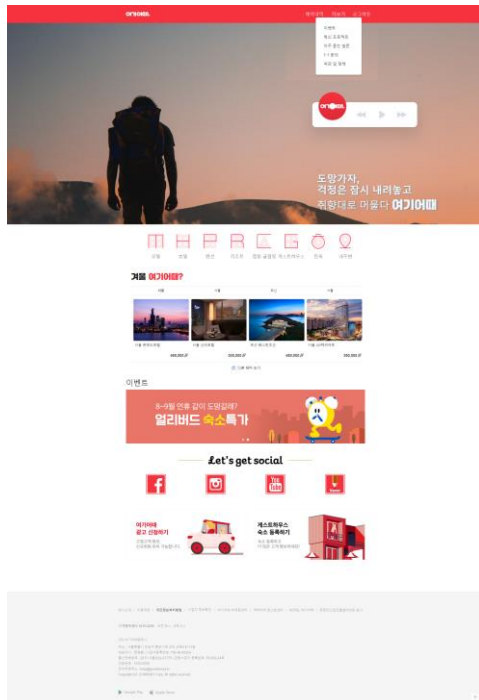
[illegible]

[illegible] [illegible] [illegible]

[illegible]
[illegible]
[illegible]
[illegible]
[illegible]

도망가자,
걱정은 잠시 내려놓고
취향대로 머물다 여기어때

모텔 호텔 펜션 리조트 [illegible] 게스트하우스 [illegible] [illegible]

겨울 여기어때?

서울 서울 부산 서울

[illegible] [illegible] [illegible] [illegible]

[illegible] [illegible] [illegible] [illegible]

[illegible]

이벤트

8~9월 연휴 같이 도망갈래?
얼리버드 숙소특가

Let's get social

YouTube

여기어때 광고 신청하기
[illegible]

게스트하우스 숙소 등록하기
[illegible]

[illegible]

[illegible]